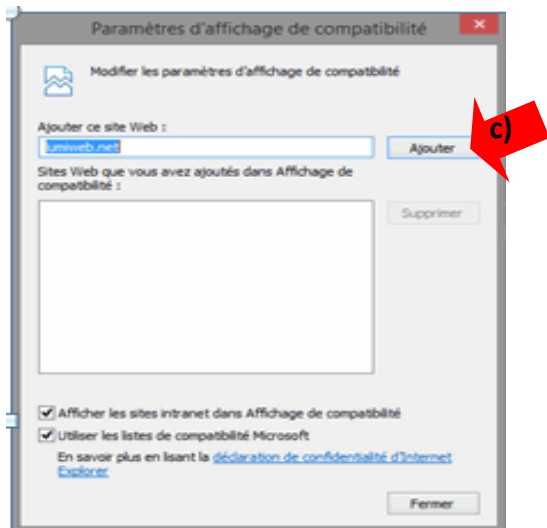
Paramètres d'affichage de compatibilité

Modifier les paramètres d'affichage de compatibilité

Ajouter ce site Web :

umiweb.net

Ajouter

c)

Sites Web que vous avez ajoutés dans Affichage de compatibilité :

Supprimer

Afficher les sites intranet dans Affichage de compatibilité

Utiliser les listes de compatibilité Microsoft

En savoir plus en lisant la déclaration de confidentialité d'Internet Explorer

Fermer